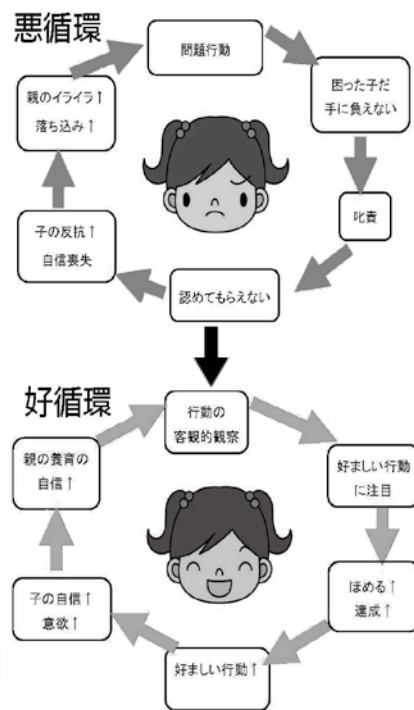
悪循環

問題行動

困った子だ
手に負えない

叱責

認めてもらえない

子の反抗↑
自信喪失

親のイライラ↑
落ち込み↑

好循環

行動の
客観的観察

好ましい行動
に注目

ほめる↑
達成↑

好ましい行動↑

子の自信↑
意欲↑

親の養育の
自信↑